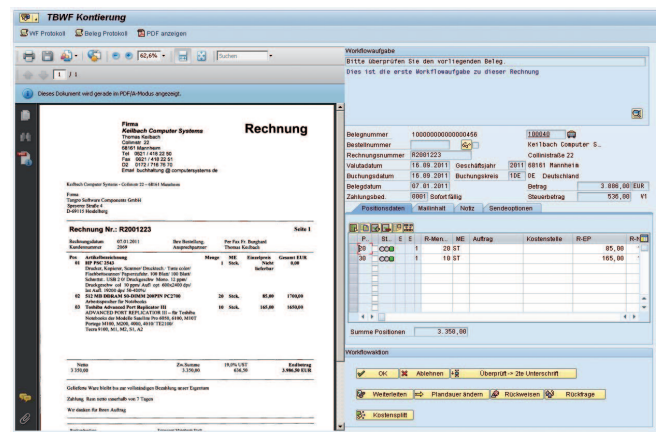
TBWF Kontierung

WF Protokoll   Belegfluss   PDF anzeigen

62,6%   Suchen

1 / 1

Dieses Dokument wird gerade im PDF/A-Modus angezeigt.

Firma
Keilbach Computer Systems
Thomas Keilbach
Collinistraße 22
68161 Mannheim
Tel 0621 / 418 22 50
Fax 0621 / 418 22 51
02 0172 / 718 78 70
Email buchhaltung @computersysteme.de

Rechnung

Keilbach Computer Systems · Collinistr 22 · 68161 Mannheim

Tangro Software Components GmbH
Speyerer Straße 4
D-69115 Heidelberg

Rechnung Nr.: R2001223    Seite 1

Rechnungsdatum 07.01.2011   Ihre Bestellung   Per Fax Fr. Burghard
Kundennummer 20069   Ansprechpartner   Thomas Keilbach

| Pos. | Artikelbezeichnung | Menge | ME | Einzelpreis | Gesamt EUR |
|---|---|---|---|---|---|
| 01 | HP PSC 2543 Drucker, Kopierer, Scanner Druckteck: Tinte color/ Flachbettscanner Papierzufuhr: 100 Blatt/ 100 Blatt Schnittst.: USB 2.0 Druckgeschw. Mono: 32 ppm/ Druckgeschw col: 30 ppm/ Aufl: opt: 4800x2400 dpi/ Aufl. 19200 dpi/ 50-400% | 1 | Stck. | Nicht lieferbar | 0,00 |
| 02 | 512 MB DDRAM SO-DIMM 200PIN PC2700 Arbeitsspeicher für Notebooks | 20 | Stck. | 85,00 | 1700,00 |
| 03 | Toshiba Advanced Port Replicator III ADVANCED PORT REPLICATION III – für Toshiba Notebooks der Modelle Satellite Pro 6000, 6100, M10/T Portege M100, S6200, 4000, 4010/ TE2100/ Tecra 9100, S1, M2, S1, A2 | 10 | Stck. | 165,00 | 1650,00 |

Netto 3.350,00   Zw.Summe 3.350,00   19,0% UST 636,50   Endbetrag 3.986,50 EUR

Gelieferte Ware bleibt bis zur vollständigen Bezahlung unser Eigentum

Zahlung: Rein netto innerhalb von 7 Tagen

Wir danken für Ihren Auftrag

Workflowaufgabe
Bitte überprüfen Sie den vorliegenden Beleg.
Dies ist die erste Workflowaufgabe zu dieser Rechnung

Belegnummer 100000000000000456   100040   Keilbach Computer S..
Bestellnummer   Collinistraße 22
Rechnungsnummer R2001223   68161 Mannheim
Valutadatum 15.09.2011 Geschäftsjahr 2011   DE Deutschland
Buchungsdatum 15.09.2011 Buchungskreis 1DE   Betrag 3.986,50 EUR
Belegdatum 07.01.2011   Steuerbetrag 536,50 V1
Zahlungsbed. 0001 Sofort fällig

Positionsdaten   Mailinhalt   Notiz   Sendeoptionen

| P.. | St... | E | E | R-Men... | ME | Auftrag | Kostenstelle | R-EP | R-N |
|---|---|---|---|---|---|---|---|---|---|
| 20 | | | 1 | 20 | ST | | | 85,00 | |
| 30 | | | 1 | 10 | ST | | | 165,00 | |

Summe Positionen 3.350,00

Workflowaktion
OK   Ablehnen   Überprüft -> 2te Unterschrift
Weiterleiten   Plandauer ändern   Rückweisen   Rückfrage
Kostensplitt